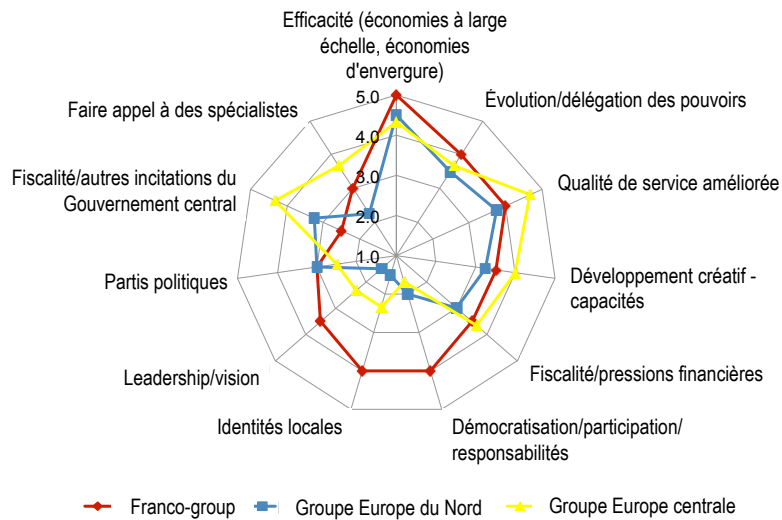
Efficacité (économies à large échelle, économies d'envergure)

Évolution/délégation des pouvoirs

Qualité de service améliorée

Développement créatif - capacités

Fiscalité/pressions financières

Démocratisation/participation/ responsabilités

Identités locales

Leadership/vision

Partis politiques

Fiscalité/autres incitations du Gouvernement central

Faire appel à des spécialistes

5.0
4.0
3.0
2.0
1.0

Franco-group
Groupe Europe du Nord
Groupe Europe centrale